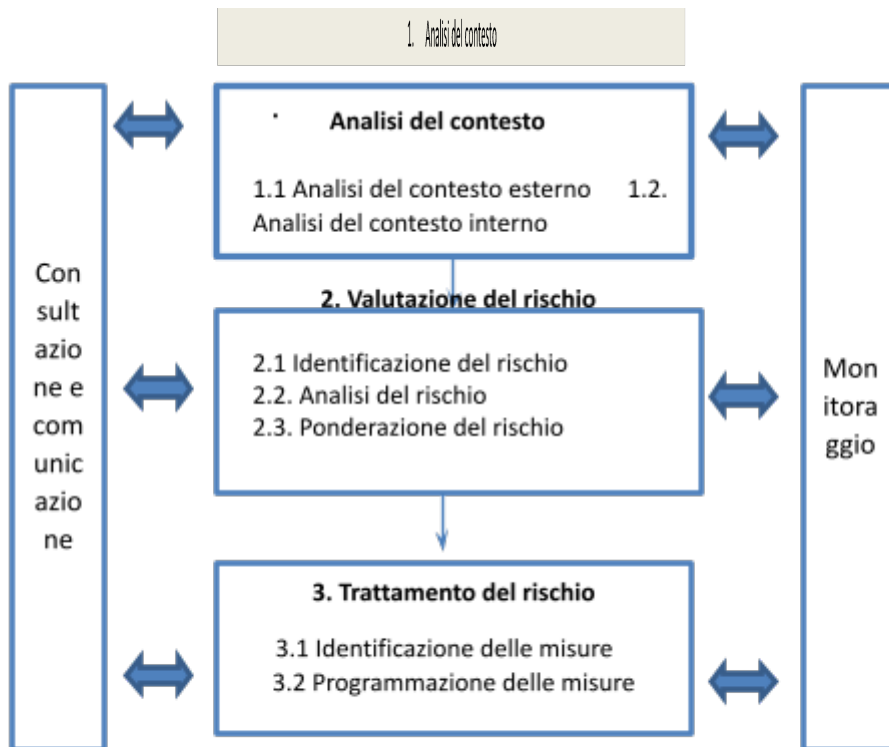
1. Analisi del contesto

Con sult azio ne e com unic azio ne

Analisi del contesto

1.1 Analisi del contesto esterno 1.2. Analisi del contesto interno

2. Valutazione del rischio

2.1 Identificazione del rischio
2.2. Analisi del rischio
2.3. Ponderazione del rischio

3. Trattamento del rischio

3.1 Identificazione delle misure
3.2 Programmazione delle misure

Mon itora ggio